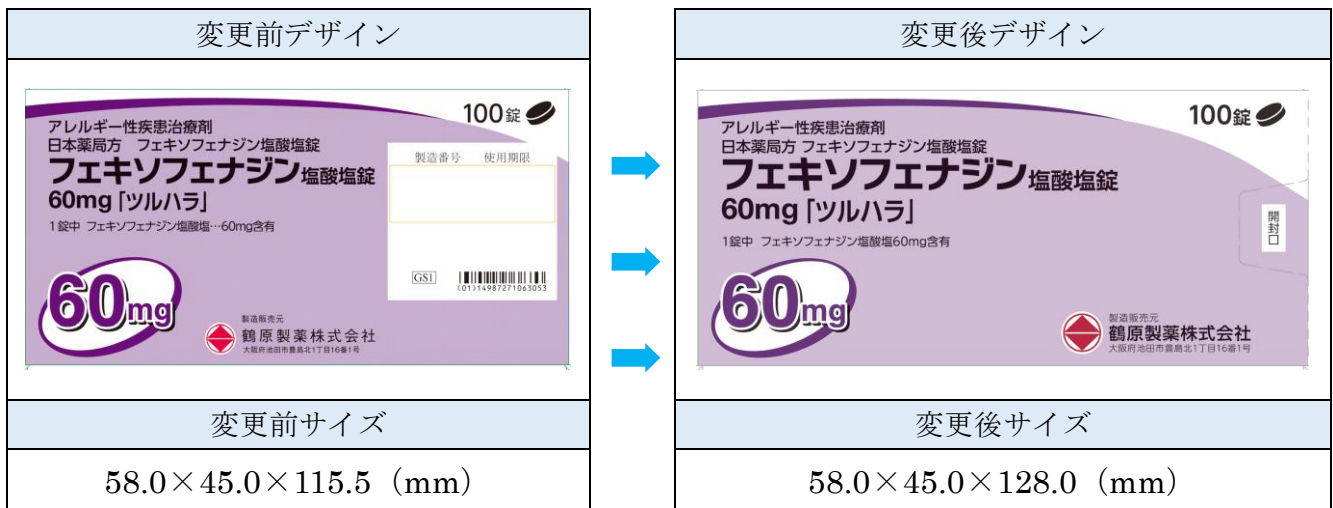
変更前デザイン

100錠

アレルギー性疾患治療剤
日本薬局方 フェキソフェナジン塩酸塩錠
フェキソフェナジン塩酸塩錠
60mg「ツルハラ」

1錠中 フェキソフェナジン塩酸塩…60mg含有

製造番号 使用期限

GS1

(01)14987271063053

60mg

製造販売元
鶴原製薬株式会社
大阪府池田市豊島北1丁目16番1号

変更前サイズ

58.0×45.0×115.5（mm）

変更後デザイン

100錠

アレルギー性疾患治療剤
日本薬局方 フェキソフェナジン塩酸塩錠
フェキソフェナジン塩酸塩錠
60mg「ツルハラ」

1錠中 フェキソフェナジン塩酸塩60mg含有

開封口

60mg

製造販売元
鶴原製薬株式会社
大阪府池田市豊島北1丁目16番1号

変更後サイズ

58.0×45.0×128.0（mm）